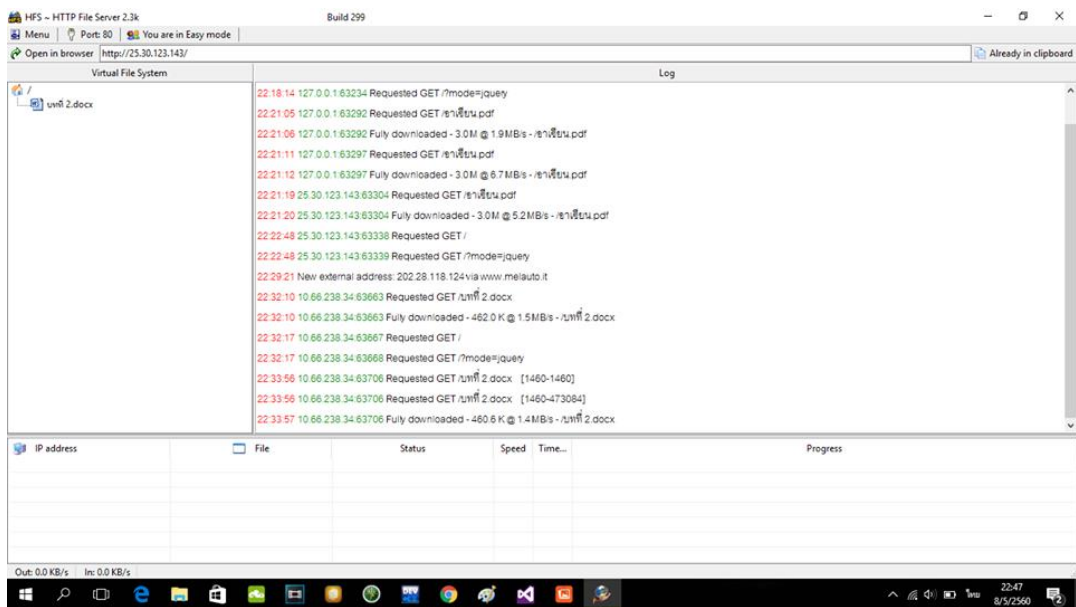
HFS ~ HTTP File Server 2.3k Build 299

Menu | Port: 80 | You are in Easy mode

Open in browser http://25.30.123.143/ Already in clipboard

Virtual File System

/
บทที่ 2.docx

Log

22:18:14 127.0.0.1:63234 Requested GET /?mode=jquery
22:21:05 127.0.0.1:63292 Requested GET /ขาเขียน.pdf
22:21:06 127.0.0.1:63292 Fully downloaded - 3.0M @ 1.9MB/s - /ขาเขียน.pdf
22:21:11 127.0.0.1:63297 Requested GET /ขาเขียน.pdf
22:21:12 127.0.0.1:63297 Fully downloaded - 3.0M @ 6.7MB/s - /ขาเขียน.pdf
22:21:19 25.30.123.143:63304 Requested GET /ขาเขียน.pdf
22:21:20 25.30.123.143:63304 Fully downloaded - 3.0M @ 5.2MB/s - /ขาเขียน.pdf
22:22:48 25.30.123.143:63338 Requested GET /
22:22:48 25.30.123.143:63339 Requested GET /?mode=jquery
22:29:21 New external address: 202.28.118.124 via www.melauto.it
22:32:10 10.66.238.34:63663 Requested GET /บทที่ 2.docx
22:32:10 10.66.238.34:63663 Fully downloaded - 462.0 K @ 1.5MB/s - /บทที่ 2.docx
22:32:17 10.66.238.34:63667 Requested GET /
22:32:17 10.66.238.34:63668 Requested GET /?mode=jquery
22:33:56 10.66.238.34:63706 Requested GET /บทที่ 2.docx [1460-1460]
22:33:56 10.66.238.34:63706 Requested GET /บทที่ 2.docx [1460-473084]
22:33:57 10.66.238.34:63706 Fully downloaded - 460.6 K @ 1.4MB/s - /บทที่ 2.docx

| IP address | File | Status | Speed | Time... | Progress |
|---|---|---|---|---|---|

Out: 0.0 KB/s In: 0.0 KB/s

ไทย 22:47 8/5/2560